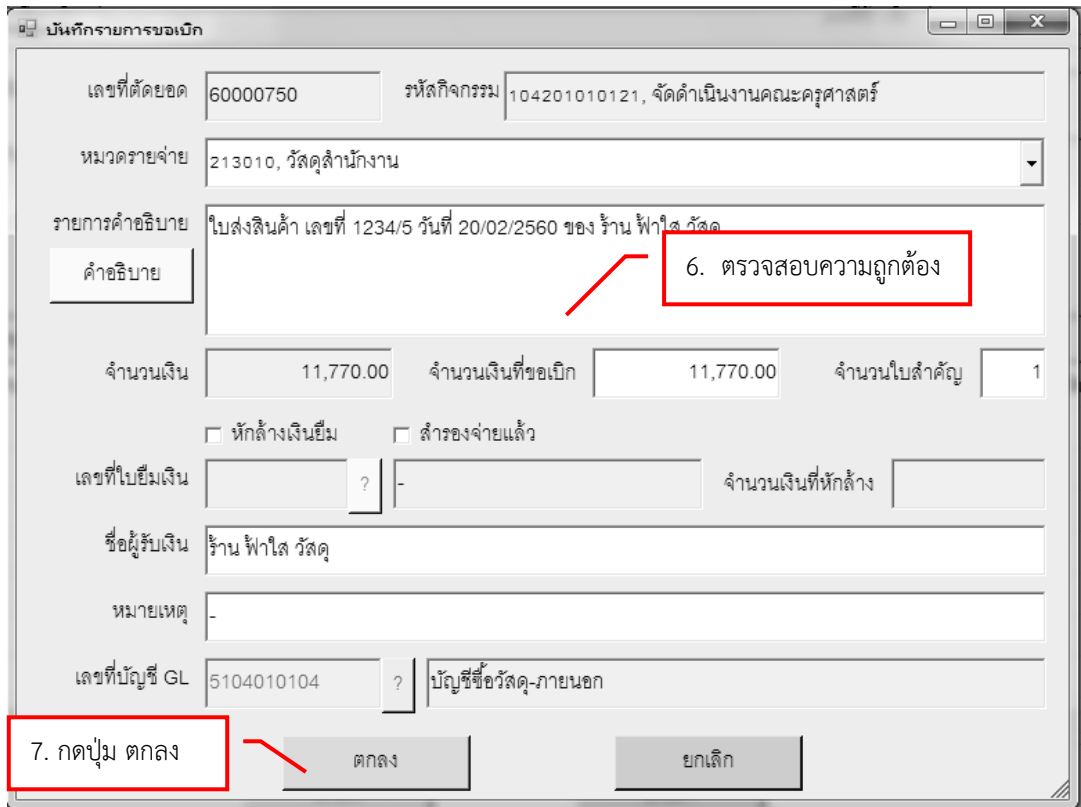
บันทึกรายการขอเบิก

เลขที่ตัดยอด 60000750

รหัสกิจกรรม 104201010121, จัดดำเนินงานคณะครุศาสตร์

หมวดรายจ่าย 213010, วัสดุสำนักงาน

รายการคำอธิบาย ใบส่งสินค้า เลขที่ 1234/5 วันที่ 20/02/2560 ของ ร้าน ฟ้าใส วัสดุ

คำอธิบาย

6. ตรวจสอบความถูกต้อง

จำนวนเงิน 11,770.00

จำนวนเงินที่ขอเบิก 11,770.00

จำนวนใบสำคัญ 1

หักล้างเงินยืม

สำรองจ่ายแล้ว

เลขที่ใบยืมเงิน ? -

จำนวนเงินที่หักล้าง

ชื่อผู้รับเงิน ร้าน ฟ้าใส วัสดุ

หมายเหตุ -

เลขที่บัญชี GL 5104010104 ? บัญชีซื้อวัสดุ-ภายนอก

7. กดปุ่ม ตกลง

ตกลง

ยกเลิก